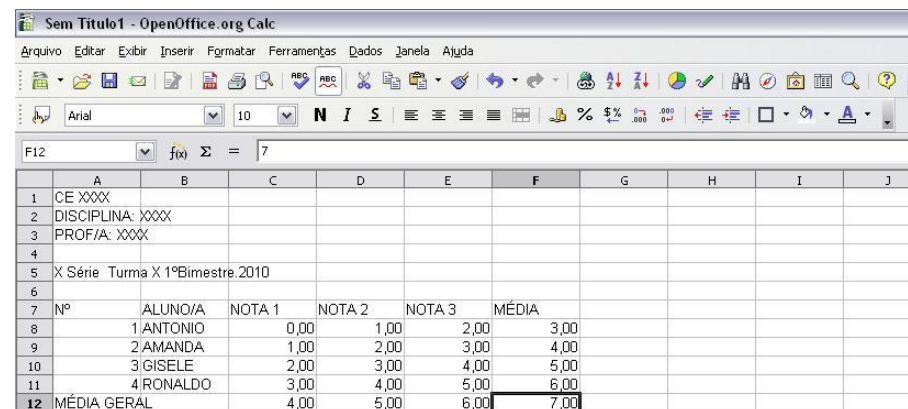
Sem Título1 - OpenOffice.org Calc

Arquivo Editar Exibir Inserir Formatar Ferramentas Dados Janela Ajuda

Arial 10 N I S

F12 $f(x)$ Σ = 7

| | A | B | C | D | E | F | G | H | I | J |
|---|---|---|---|---|---|---|---|---|---|---|
| 1 | CE XXXX | | | | | | | | | |
| 2 | DISCIPLINA: XXXX | | | | | | | | | |
| 3 | PROF/A: XXXX | | | | | | | | | |
| 4 | | | | | | | | | | |
| 5 | X Série Turma X 1ºBimestre.2010 | | | | | | | | | |
| 6 | | | | | | | | | | |
| 7 | Nº | ALUNO/A | NOTA 1 | NOTA 2 | NOTA 3 | MÉDIA | | | | |
| 8 | 1 | ANTONIO | 0,00 | 1,00 | 2,00 | 3,00 | | | | |
| 9 | 2 | AMANDA | 1,00 | 2,00 | 3,00 | 4,00 | | | | |
| 10 | 3 | GISELE | 2,00 | 3,00 | 4,00 | 5,00 | | | | |
| 11 | 4 | RONALDO | 3,00 | 4,00 | 5,00 | 6,00 | | | | |
| 12 | MÉDIA GERAL | | 4,00 | 5,00 | 6,00 | 7,00 | | | | |